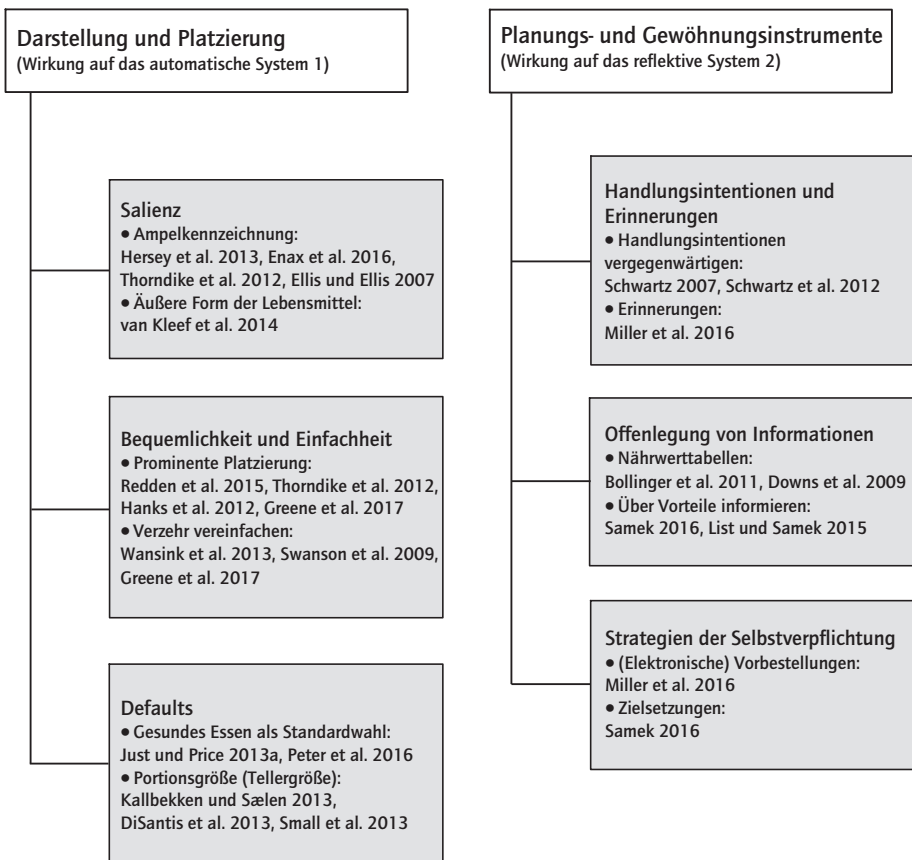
Darstellung und Platzierung
(Wirkung auf das automatische System 1)

Salienz
• Ampelkennzeichnung:
Hersey et al. 2013, Enax et al. 2016, Thorndike et al. 2012, Ellis und Ellis 2007
• Äußere Form der Lebensmittel:
van Kleef et al. 2014

Bequemlichkeit und Einfachheit
• Prominente Platzierung:
Redden et al. 2015, Thorndike et al. 2012, Hanks et al. 2012, Greene et al. 2017
• Verzehr vereinfachen:
Wansink et al. 2013, Swanson et al. 2009, Greene et al. 2017

Defaults
• Gesundes Essen als Standardwahl:
Just und Price 2013a, Peter et al. 2016
• Portionsgröße (Tellergröße):
Kallbekken und Sælen 2013, DiSantis et al. 2013, Small et al. 2013

Planungs- und Gewöhnungsinstrumente
(Wirkung auf das reflektive System 2)

Handlungsintentionen und Erinnerungen
• Handlungsintentionen vergegenwärtigen:
Schwartz 2007, Schwartz et al. 2012
• Erinnerungen:
Miller et al. 2016

Offenlegung von Informationen
• Nährwerttabellen:
Bollinger et al. 2011, Downs et al. 2009
• Über Vorteile informieren:
Samek 2016, List und Samek 2015

Strategien der Selbstverpflichtung
• (Elektronische) Vorbestellungen:
Miller et al. 2016
• Zielsetzungen:
Samek 2016